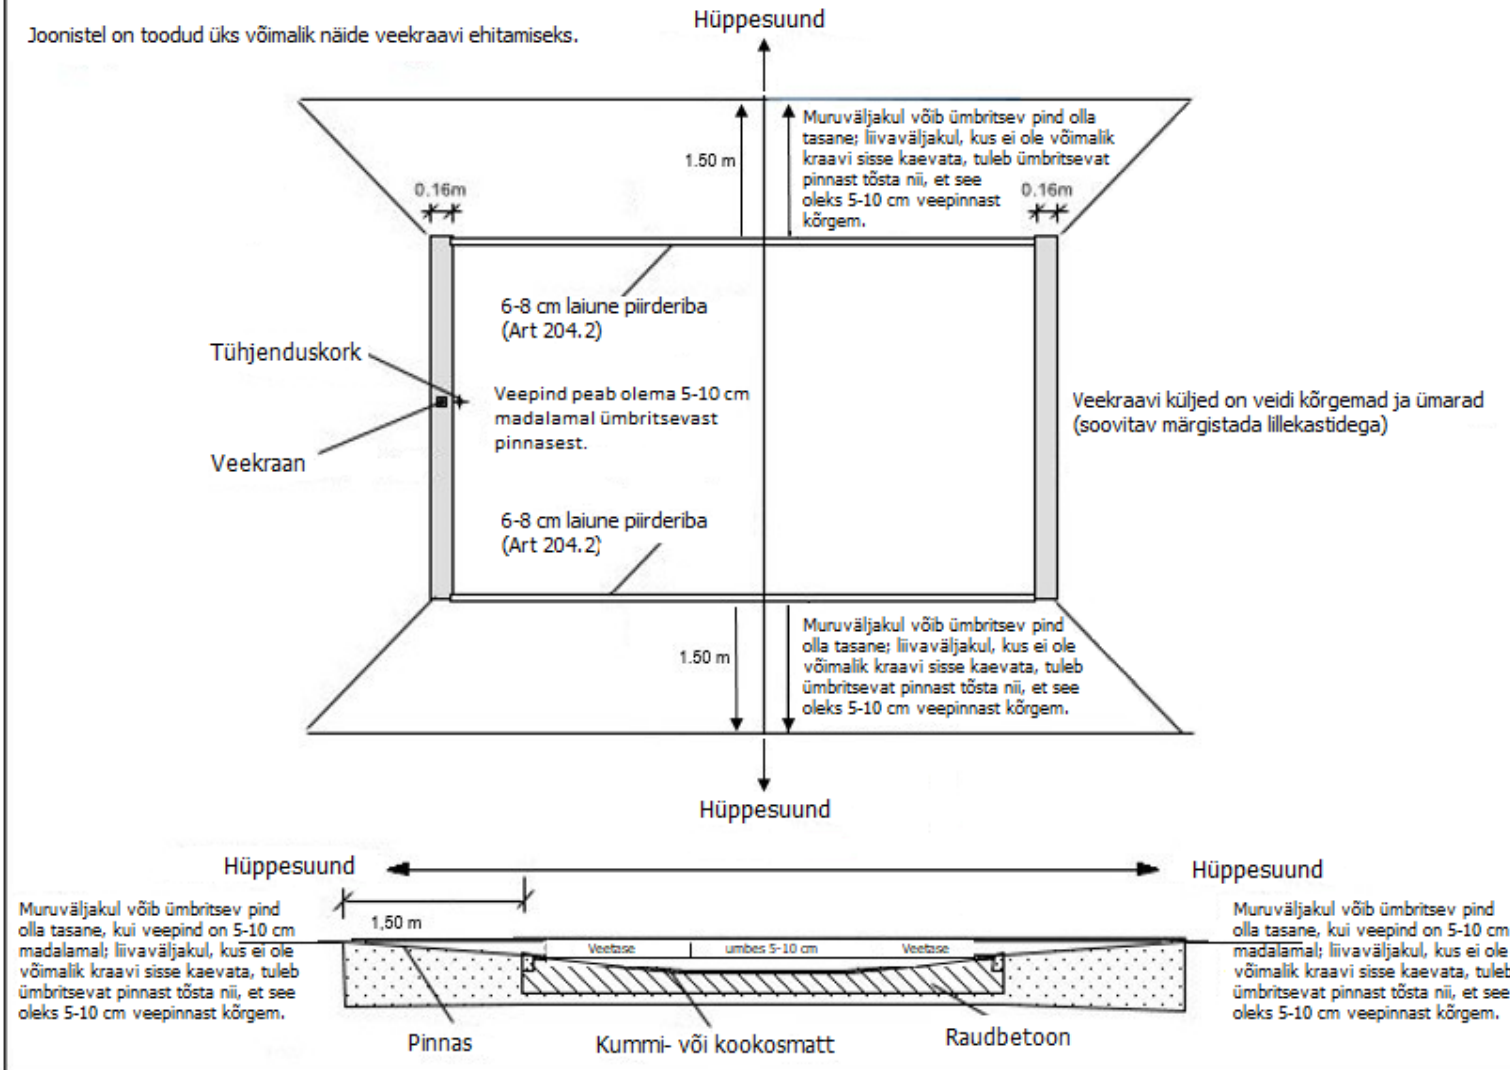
Joonistel on toodud üks võimalik näide veekraavi ehitamiseks.

Hüppesuund

1.50 m

Muruväljakul võib ümbritsev pind olla tasane; liivaväljakul, kus ei ole võimalik kraavi sisse kaevata, tuleb ümbritsevat pinnast tõsta nii, et see oleks 5-10 cm veepinnast kõrgem.

0.16m

0.16m

6-8 cm laiune piirderiba (Art 204.2)

Tühjenduskork

Veepind peab olema 5-10 cm madalamal ümbritsevast pinnasest.

Veekraan

Veekraavi küljed on veidi kõrgemad ja ümarad (soovitav märgistada lillekastidega)

6-8 cm laiune piirderiba (Art 204.2)

1.50 m

Muruväljakul võib ümbritsev pind olla tasane; liivaväljakul, kus ei ole võimalik kraavi sisse kaevata, tuleb ümbritsevat pinnast tõsta nii, et see oleks 5-10 cm veepinnast kõrgem.

Hüppesuund

Hüppesuund

Hüppesuund

Muruväljakul võib ümbritsev pind olla tasane, kui veepind on 5-10 cm madalamal; liivaväljakul, kus ei ole võimalik kraavi sisse kaevata, tuleb ümbritsevat pinnast tõsta nii, et see oleks 5-10 cm veepinnast kõrgem.

1,50 m

Veetase

umbes 5-10 cm

Veetase

Muruväljakul võib ümbritsev pind olla tasane, kui veepind on 5-10 cm madalamal; liivaväljakul, kus ei ole võimalik kraavi sisse kaevata, tuleb ümbritsevat pinnast tõsta nii, et see oleks 5-10 cm veepinnast kõrgem.

Pinnas

Kummi- või kookosmatt

Raudbetoon